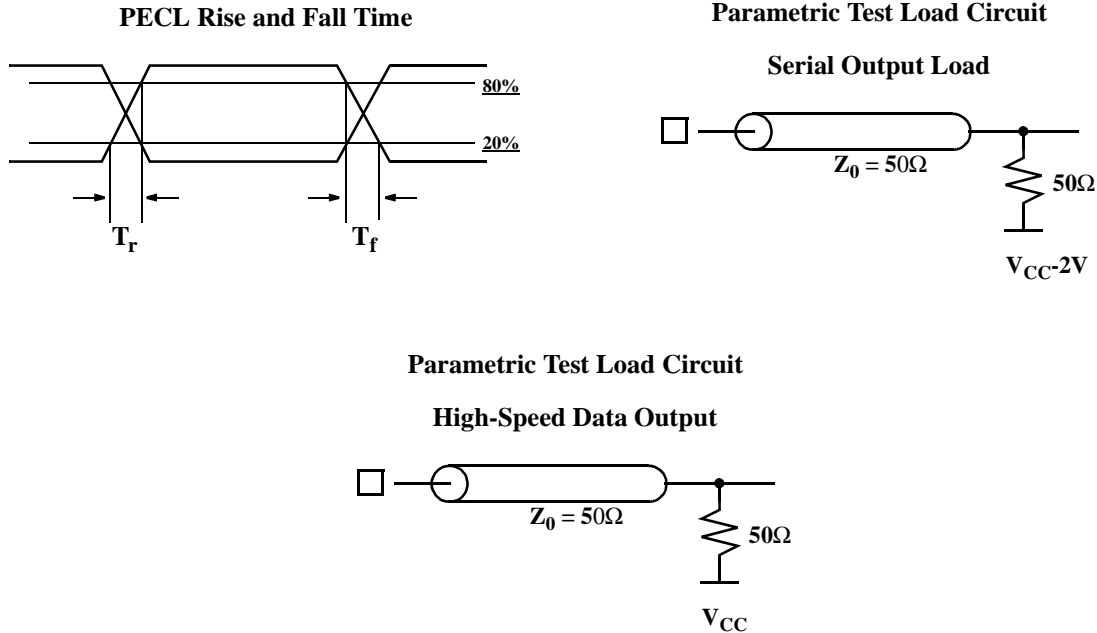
PECL Rise and Fall Time

80%

20%

$T_r$

$T_f$

Parametric Test Load Circuit

Serial Output Load

$Z_0 = 50\Omega$

$50\Omega$

$V_{CC}$-2V

Parametric Test Load Circuit

High-Speed Data Output

$Z_0 = 50\Omega$

$50\Omega$

$V_{CC}$